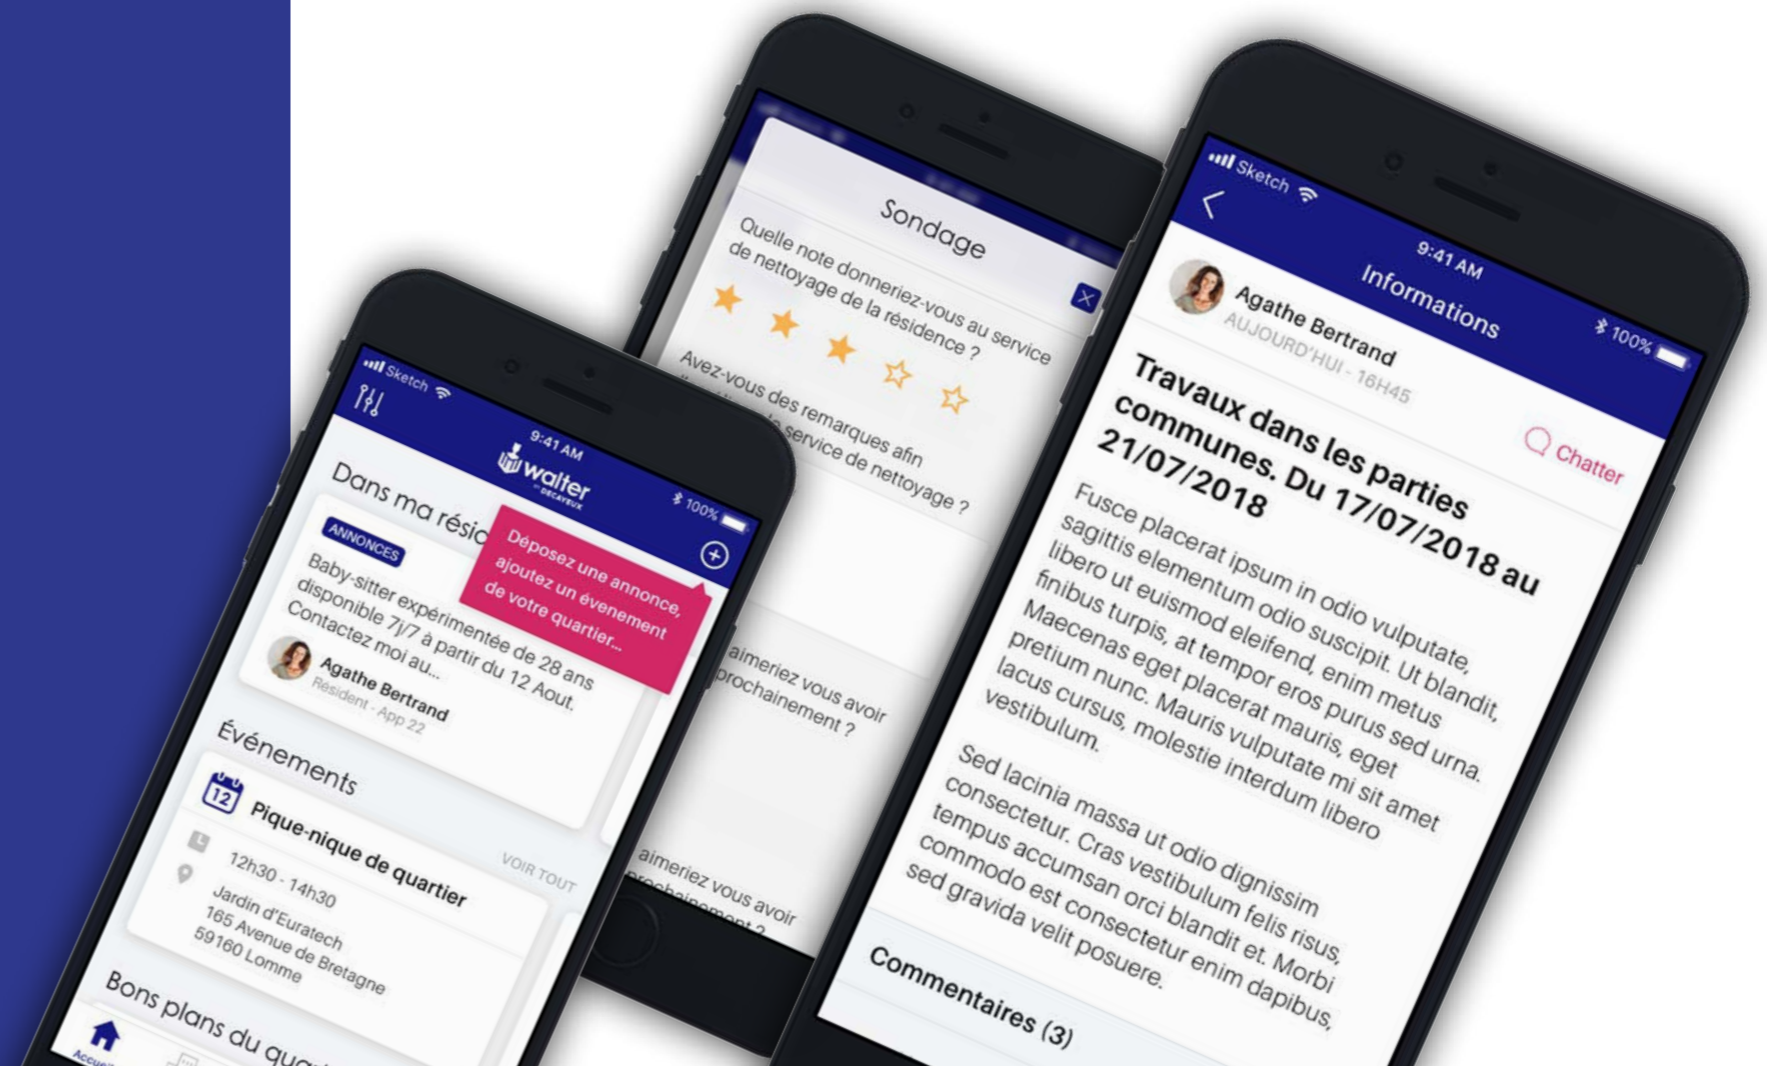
Sketch
9:41 AM
walter by DECAYEUX
100%
Dans ma résid
Déposez une annonce, ajoutez un événement de votre quartier...
ANNONCES
Baby-sitter expérimentée de 28 ans disponible 7j/7 à partir du 12 Aout. Contactez moi au...
Agathe Bertrand
Résident - App 22
Événements
12
Pique-nique de quartier
VOIR TOUT
12h30 - 14h30
Jardin d'Euratech
165 Avenue de Bretagne
59160 Lomme
Bons plans du quar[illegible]
Accueil

Sondage
Quelle note donneriez-vous au service de nettoyage de la résidence ?
Avez-vous des remarques afin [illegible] service de nettoyage ?
aimeriez vous avoir prochainement ?
aimeriez vous avoir prochainement ?

Sketch
9:41 AM
100%
Informations
Agathe Bertrand
AUJOURD'HUI - 16H45
Chatter
Travaux dans les parties communes. Du 17/07/2018 au 21/07/2018
Fusce placerat ipsum in odio vulputate, sagittis elementum odio suscipit. Ut blandit, libero ut euismod eleifend, enim metus finibus turpis, at tempor eros purus sed urna. Maecenas eget placerat mauris, eget pretium nunc. Mauris vulputate mi sit amet lacus cursus, molestie interdum libero vestibulum.

Sed lacinia massa ut odio dignissim consectetur. Cras vestibulum felis risus, tempus accumsan orci blandit et. Morbi commodo est consectetur enim dapibus, sed gravida velit posuere.
Commentaires (3)